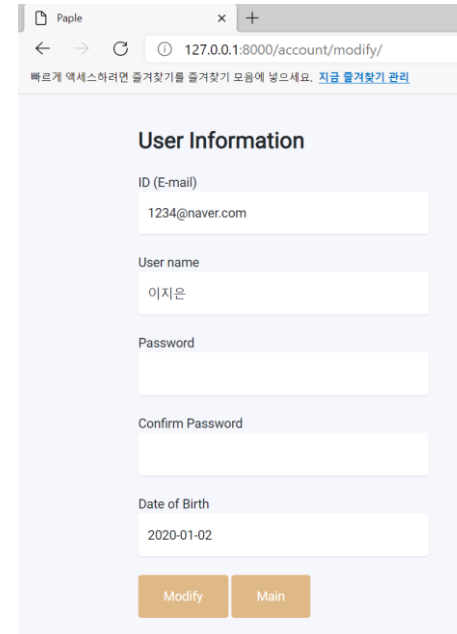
Paple × +

127.0.0.1:8000/account/modify/

빠르게 액세스하려면 즐겨찾기를 즐겨찾기 모음에 넣으세요. 지금 즐겨찾기 관리

User Information

ID (E-mail)

1234@naver.com

User name

이지은

Password

Confirm Password

Date of Birth

2020-01-02

Modify Main